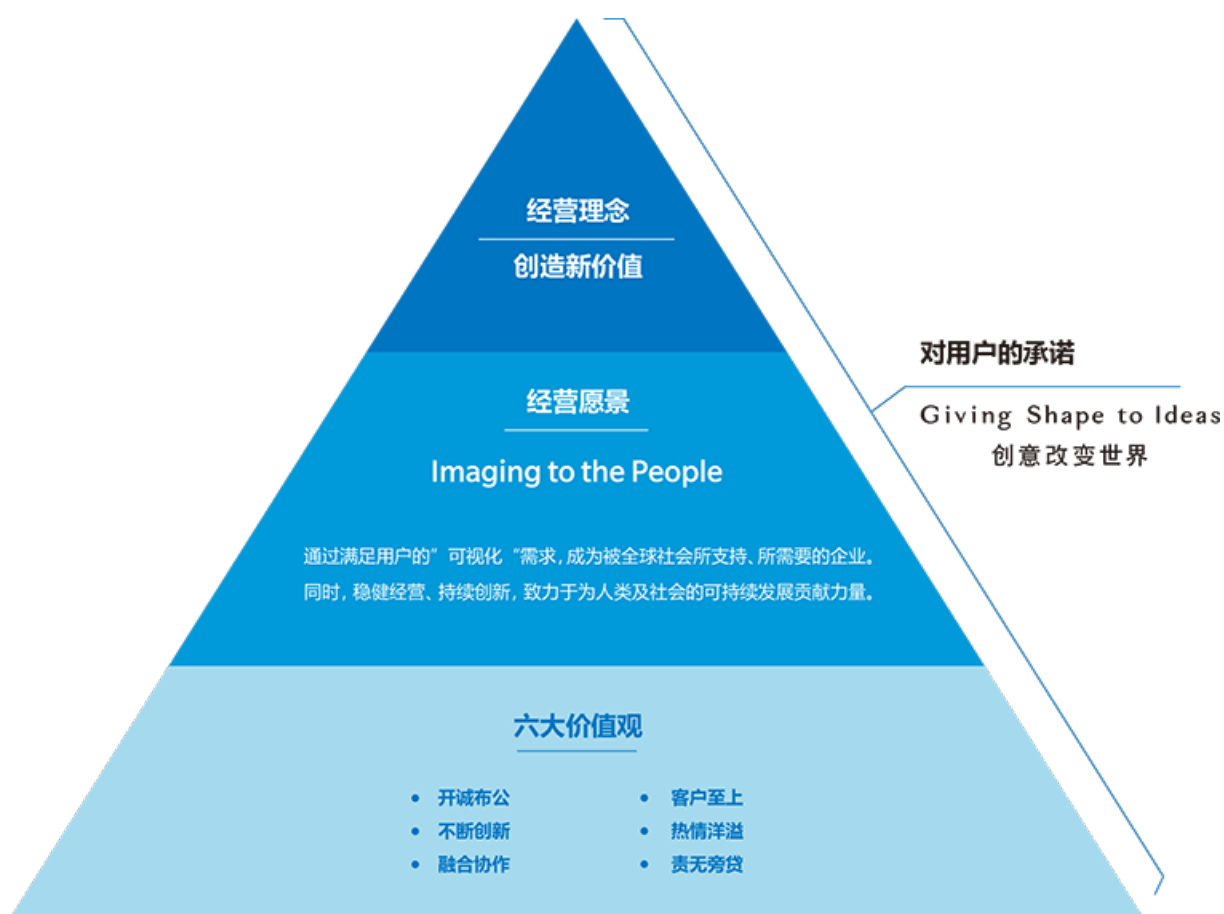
经营理念

创造新价值

经营愿景

Imaging to the People

通过满足用户的”可视化“需求，成为被全球社会所支持、所需要的企业。同时，稳健经营、持续创新，致力于为人类及社会的可持续发展贡献力量。

六大价值观

• 开诚布公
• 不断创新
• 融合协作

• 客户至上
• 热情洋溢
• 责无旁贷

对用户的承诺

Giving Shape to Ideas
创意改变世界